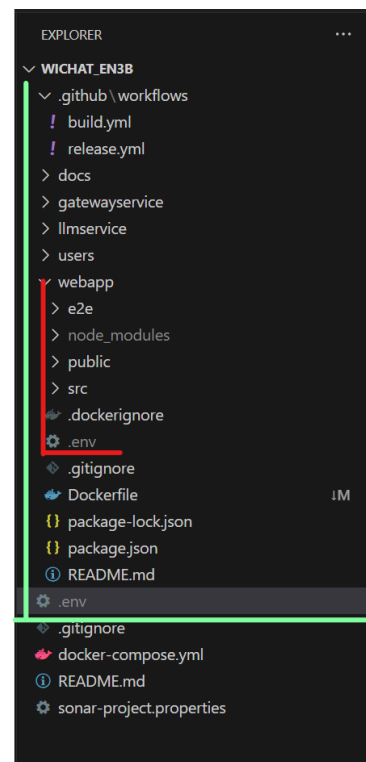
EXPLORER ...

WICHAT_EN3B
.github \ workflows
! build.yml
! release.yml
docs
gatewayservice
llmservice
users
webapp
e2e
node_modules
public
src
.dockerignore
.env
.gitignore
Dockerfile M
{} package-lock.json
{} package.json
ⓘ README.md
.env
.gitignore
docker-compose.yml
ⓘ README.md
sonar-project.properties